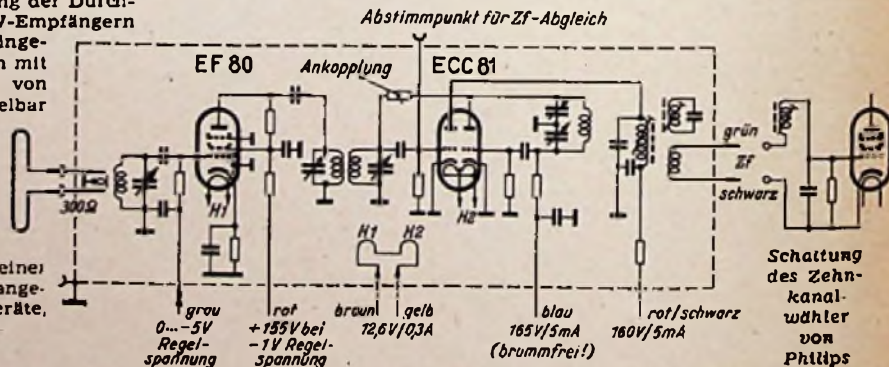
ng der Durch-
V-Empfängern
inge-
n mit
von
elbar

Abstimmpunkt für Zf-Abgleich

EF 80
Ankopplung
ECC 81

300Ω
H1
H2
H1 H2

grün
Zf
schwarz

einer
ange-
eräte,

grau
0...–5V
Regel-
spannung

rot
+155V bei
–1V Regel-
spannung

braun
gelb
12,6V/0,3A

blau
165V/5mA
(brummfrei!)

rot/schwarz
160V/5mA

Schaltung
des Zehn-
kanal-
wähler
von
Philips